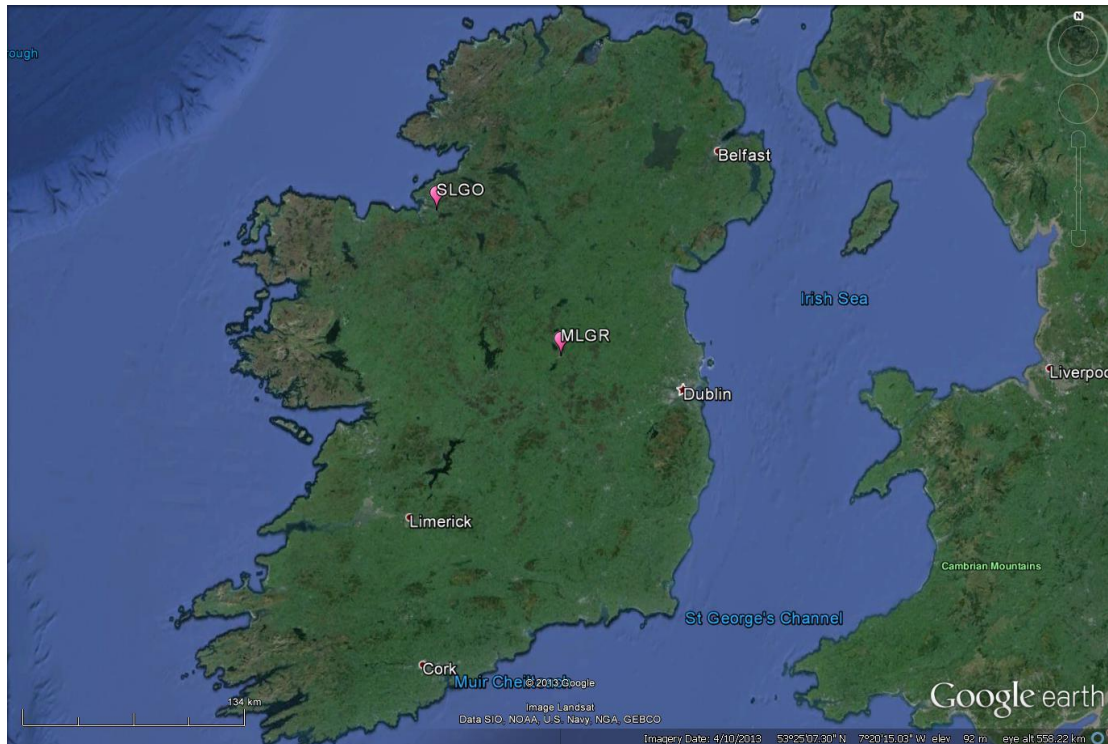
ough

N

Belfast

SLGO

Irish Sea

MLGR

Liverpoo

Dublin

Limerick

Cambrian Mountains

St George's Channel

Cork

Muir Che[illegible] © 2013 Google

134 km

Image Landsat
Data SIO, NOAA, U.S. Navy, NGA, GEBCO

Google earth

Imagery Date: 4/10/2013   53°25'07.30" N   7°20'15.03" W  elev   92 m   eye alt 558.22 km